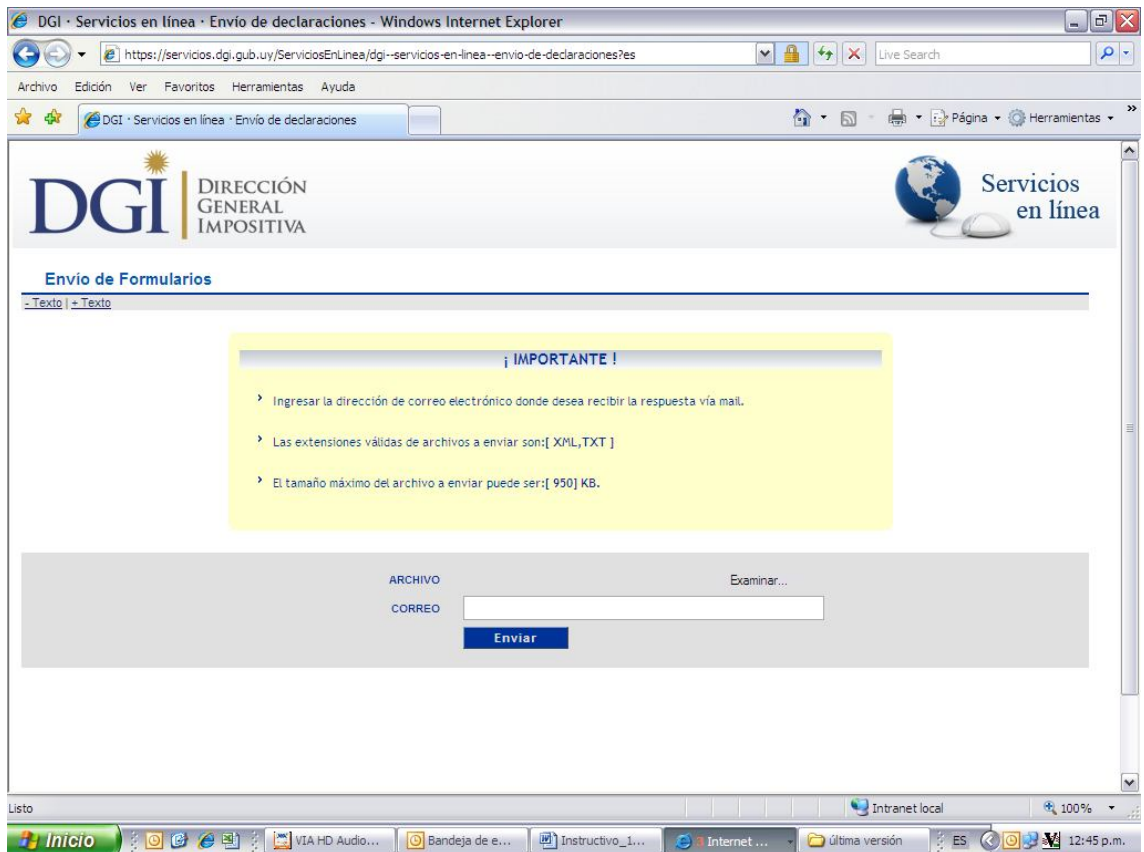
DGI · Servicios en línea · Envío de declaraciones - Windows Internet Explorer

https://servicios.dgi.gub.uy/ServiciosEnLinea/dgi--servicios-en-linea--envio-de-declaraciones?es

Live Search

Archivo Edición Ver Favoritos Herramientas Ayuda

DGI · Servicios en línea · Envío de declaraciones

Página Herramientas

DGI DIRECCIÓN GENERAL IMPOSITIVA

Servicios en línea

Envío de Formularios

- Texto | + Texto

¡ IMPORTANTE !

Ingresar la dirección de correo electrónico donde desea recibir la respuesta vía mail.

Las extensiones válidas de archivos a enviar son:[ XML,TXT ]

El tamaño máximo del archivo a enviar puede ser:[ 950] KB.

ARCHIVO Examinar...

CORREO

Enviar

Listo

Intranet local 100%

Inicio VIA HD Audio... Bandeja de e... Instructivo_1... Internet ... última versión ES 12:45 p.m.